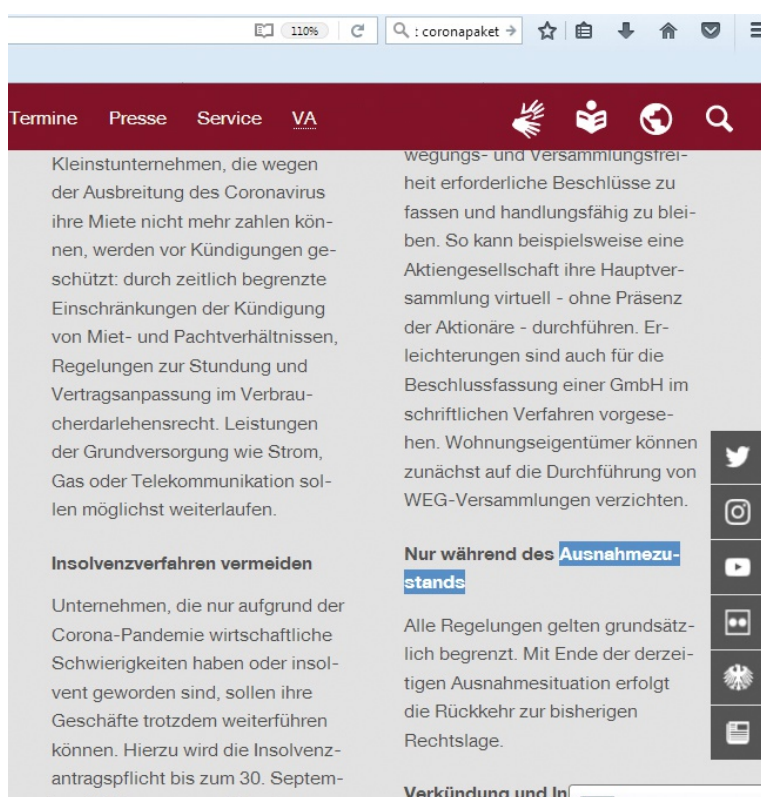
110%

: coronapaket

Termine Presse Service VA

Kleinstunternehmen, die wegen der Ausbreitung des Coronavirus ihre Miete nicht mehr zahlen können, werden vor Kündigungen geschützt: durch zeitlich begrenzte Einschränkungen der Kündigung von Miet- und Pachtverhältnissen, Regelungen zur Stundung und Vertragsanpassung im Verbraucherdarlehensrecht. Leistungen der Grundversorgung wie Strom, Gas oder Telekommunikation sollen möglichst weiterlaufen.

Insolvenzverfahren vermeiden

Unternehmen, die nur aufgrund der Corona-Pandemie wirtschaftliche Schwierigkeiten haben oder insolvent geworden sind, sollen ihre Geschäfte trotzdem weiterführen können. Hierzu wird die Insolvenzantragspflicht bis zum 30. Septem-

wegungs- und Versammlungsfreiheit erforderliche Beschlüsse zu fassen und handlungsfähig zu bleiben. So kann beispielsweise eine Aktiengesellschaft ihre Hauptversammlung virtuell - ohne Präsenz der Aktionäre - durchführen. Erleichterungen sind auch für die Beschlussfassung einer GmbH im schriftlichen Verfahren vorgesehen. Wohnungseigentümer können zunächst auf die Durchführung von WEG-Versammlungen verzichten.

Nur während des Ausnahmezustands

Alle Regelungen gelten grundsätzlich begrenzt. Mit Ende der derzeitigen Ausnahmesituation erfolgt die Rückkehr zur bisherigen Rechtslage.

Verkündung und In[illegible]